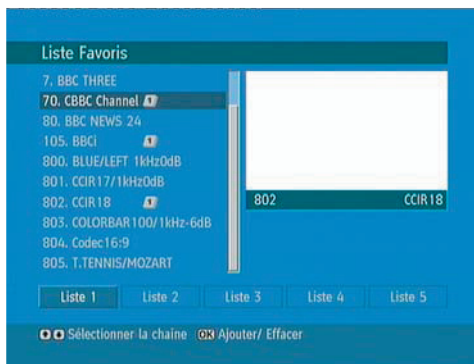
Liste Favoris

7. BBC THREE
70. CBBC Channel
80. BBC NEWS 24
105. BBCi
800. BLUE/LEFT 1kHz0dB
801. CCIR17/1kHz0dB
802. CCIR18
803. COLORBAR100/1kHz-6dB
804. Codec16:9
805. T.TENNIS/MOZART

802 CCIR18

Liste 1 Liste 2 Liste 3 Liste 4 Liste 5

Sélectionner la chaine OK Ajouter/ Effacer